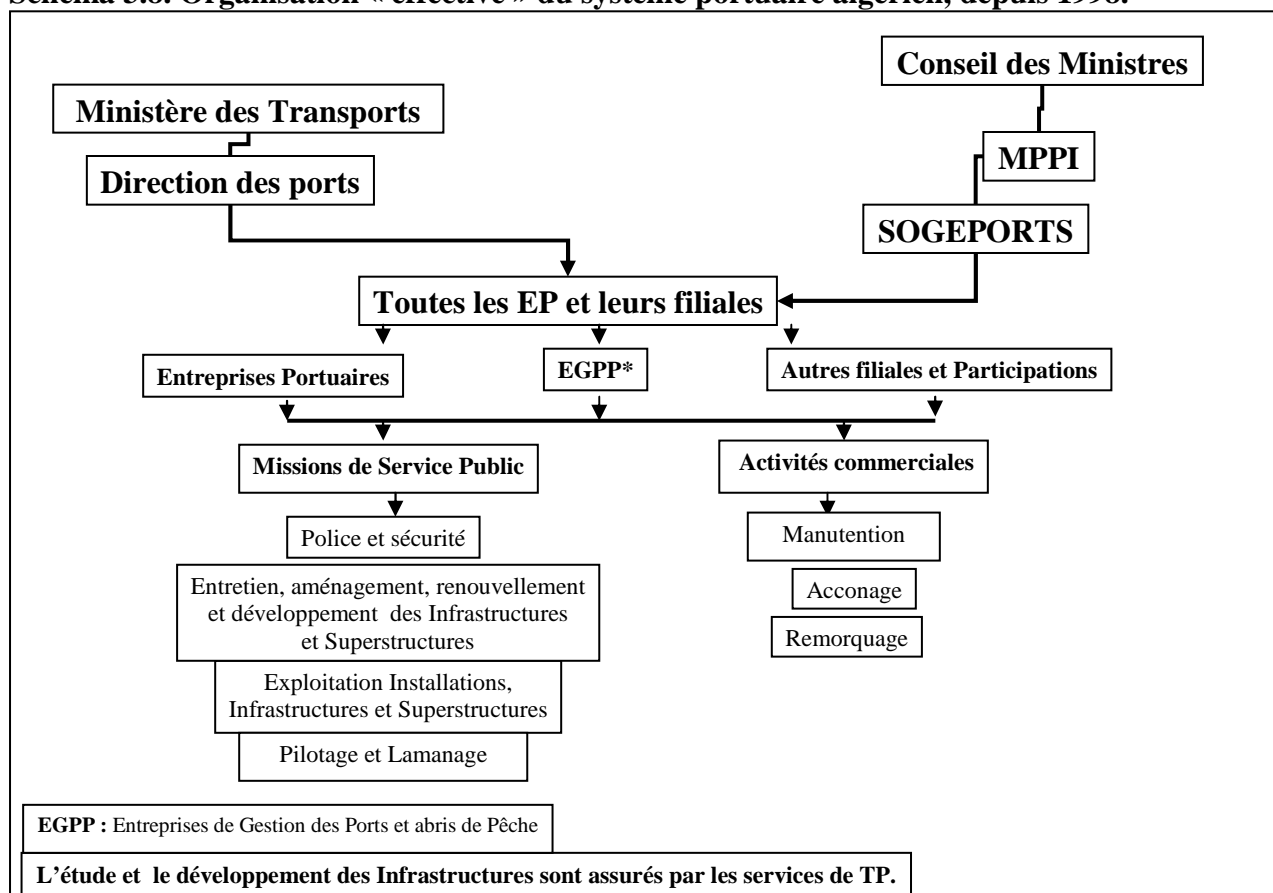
Schéma 3.8: Organisation « effective » du système portuaire algérien, depuis 1998.

Conseil des Ministres

Ministère des Transports

MPPI

Direction des ports

SOGEPORTS

Toutes les EP et leurs filiales

Entreprises Portuaires

EGPP*

Autres filiales et Participations

Missions de Service Public

Activités commerciales

Police et sécurité

Manutention

Entretien, aménagement, renouvellement et développement des Infrastructures et Superstructures

Acconage

Remorquage

Exploitation Installations, Infrastructures et Superstructures

Pilotage et Lamanage

EGPP : Entreprises de Gestion des Ports et abris de Pêche

L'étude et le développement des Infrastructures sont assurés par les services de TP.